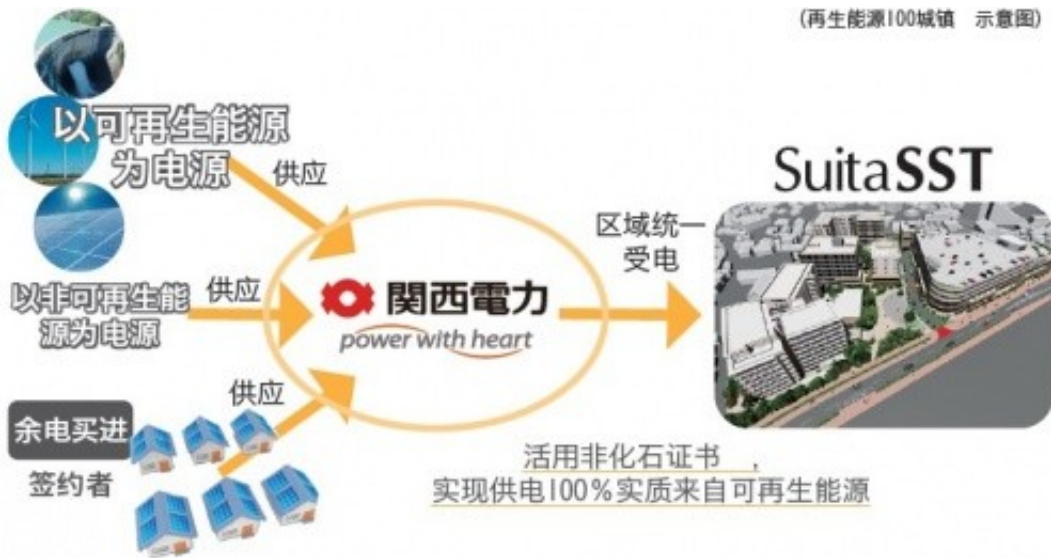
(再生能源100城镇　示意图)

以可再生能源为电源

供应

以非可再生能源为电源

供应

余电买进

签约者

供应

関西電力
power with heart

区域统一受电

SuitaSST

活用非化石证书　，
实现供电100％实质来自可再生能源